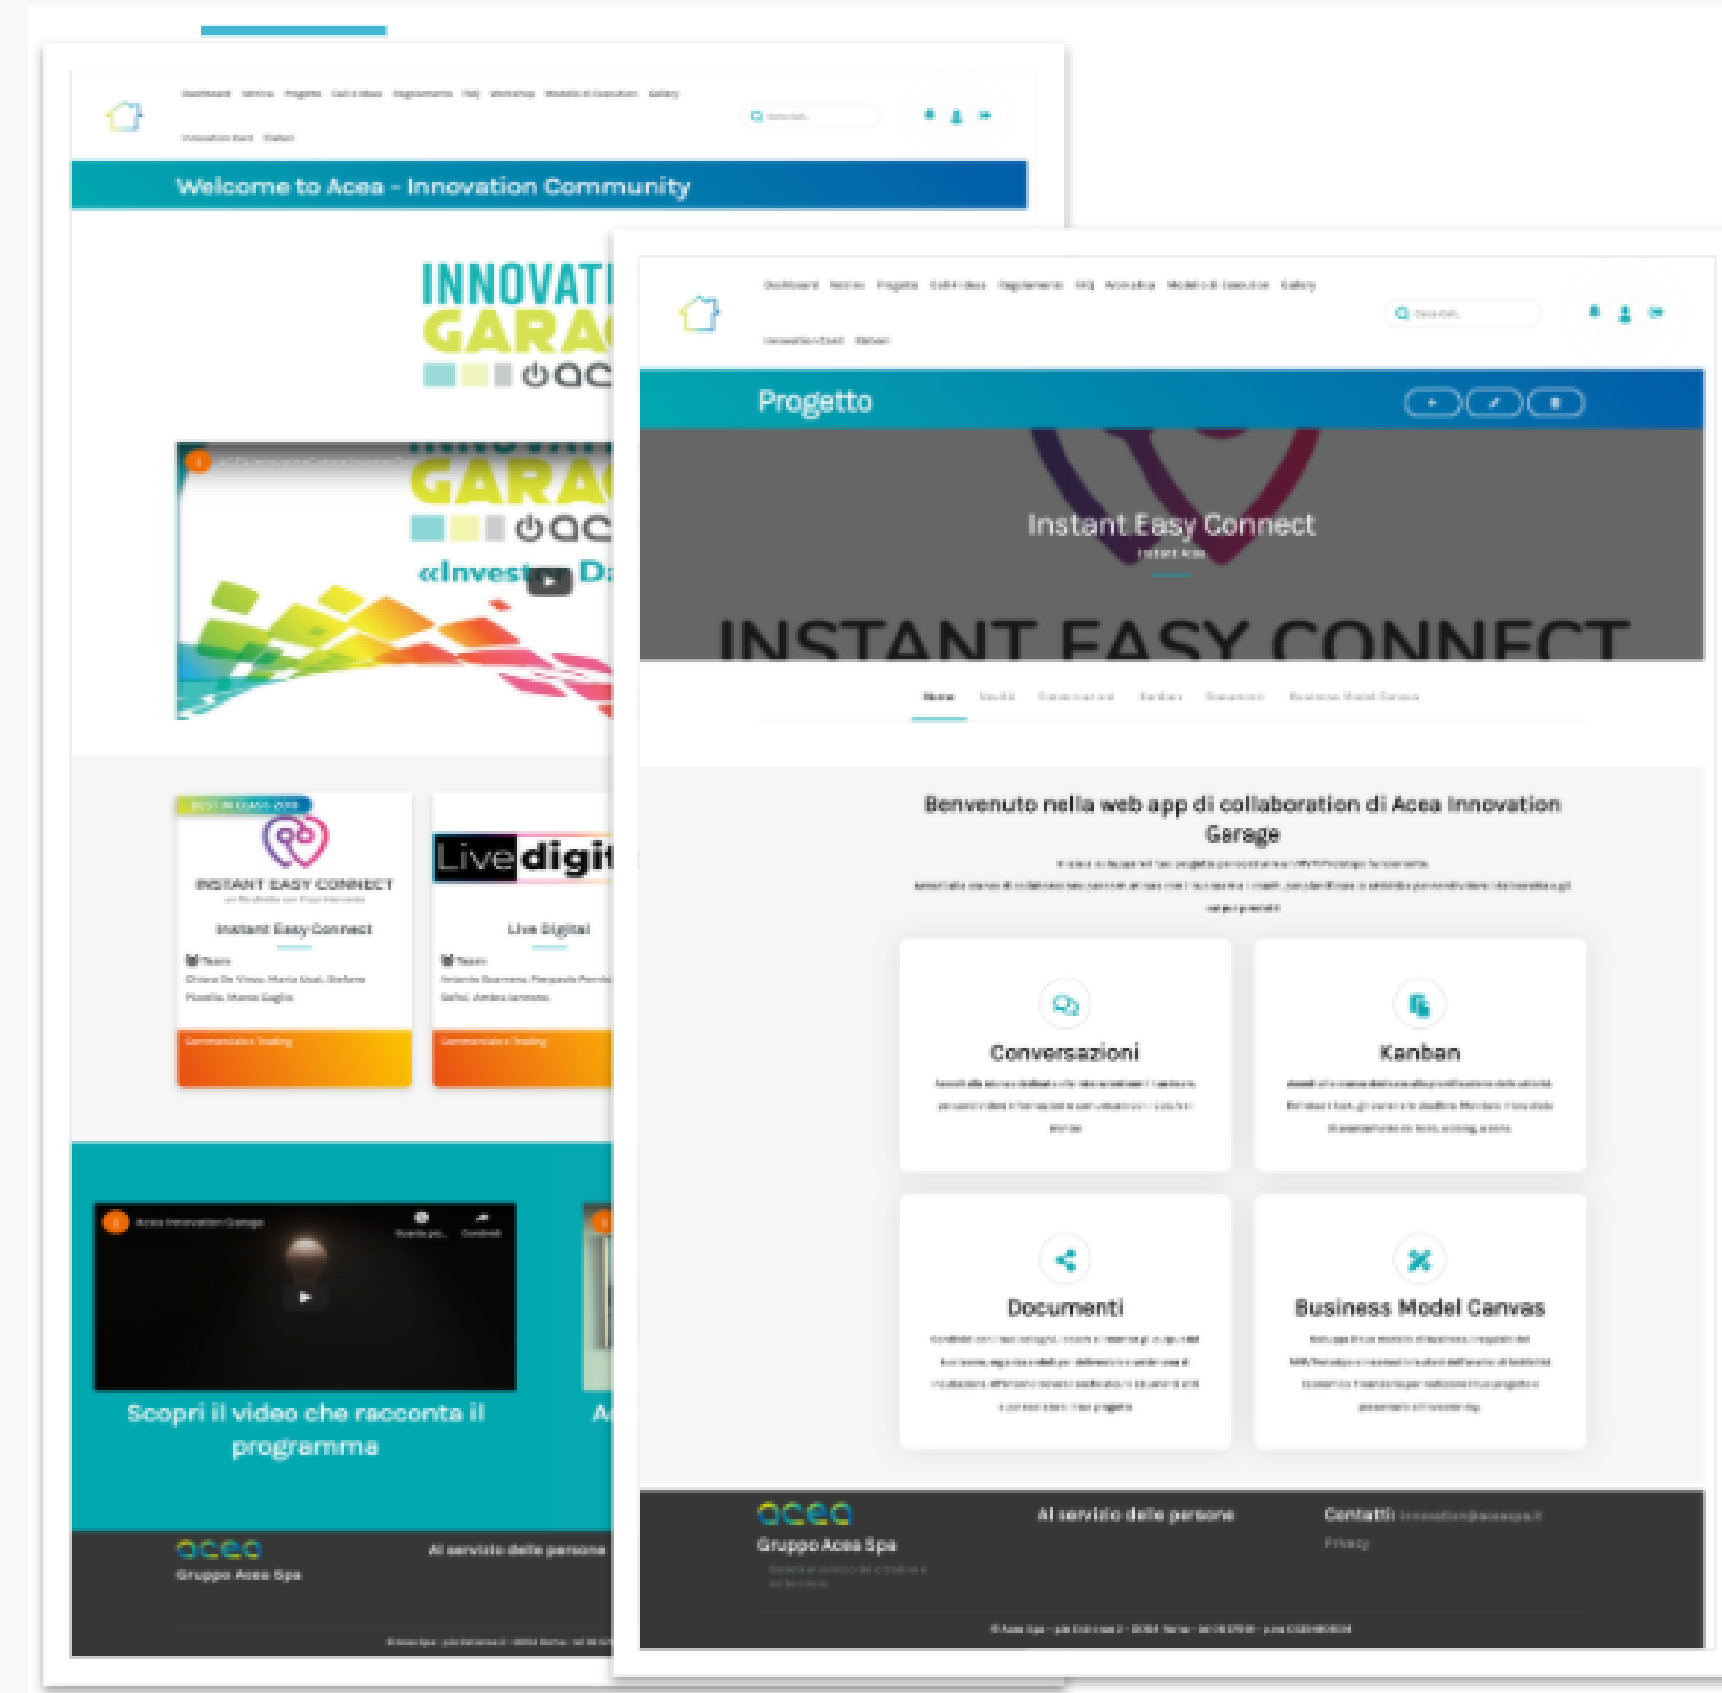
Dashboard Vetrina Progetto Call 4 Ideas Regolamento FAQ Workshop Modello di Business Gallery

Innovation Event Dialoghi

Welcome to Acea - Innovation Community

INNOVATI
GARA
acea

GARA
acea
«Invest D

BEST IN CLASS 2019

INSTANT EASY CONNECT

Instant Easy Connect

Team

Commerciale e Trading

Live digit

Live Digital

Team

Commerciale e Trading

Acea Innovation Garage

Scopri il video che racconta il programma

A

acea
Gruppo Acea Spa

Al servizio delle persone

Dashboard Vetrina Progetto Call 4 Ideas Regolamento FAQ Workshop Modello di Business Gallery

Innovation Event Dialoghi

Progetto

Instant Easy Connect

INSTANT EASY CONNECT

Home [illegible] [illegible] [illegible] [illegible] Business Model Canvas

Benvenuto nella web app di collaboration di Acea Innovation Garage

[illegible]

Conversazioni

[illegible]

Kanban

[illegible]

Documenti

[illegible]

Business Model Canvas

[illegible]

acea
Gruppo Acea Spa

Al servizio delle persone

Contatti: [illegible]

Privacy

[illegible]